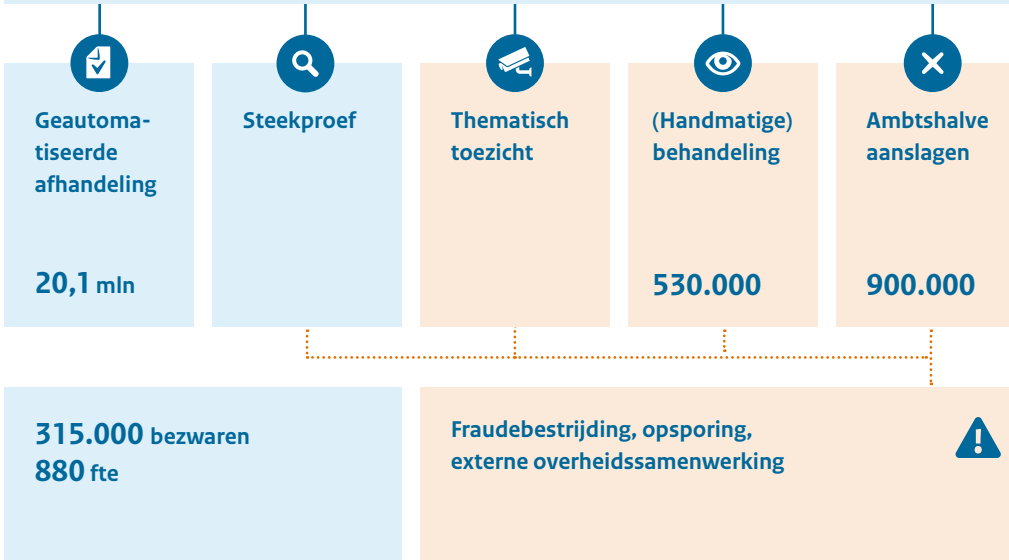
Geautomatiseerde afhandeling

20,1 mln

Steekproef

Thematisch toezicht

(Handmatige) behandeling

530.000

Ambtshalve aanslagen

900.000

315.000 bezwaren
880 fte

Fraudebestrijding, opsporing, externe overheidssamenwerking